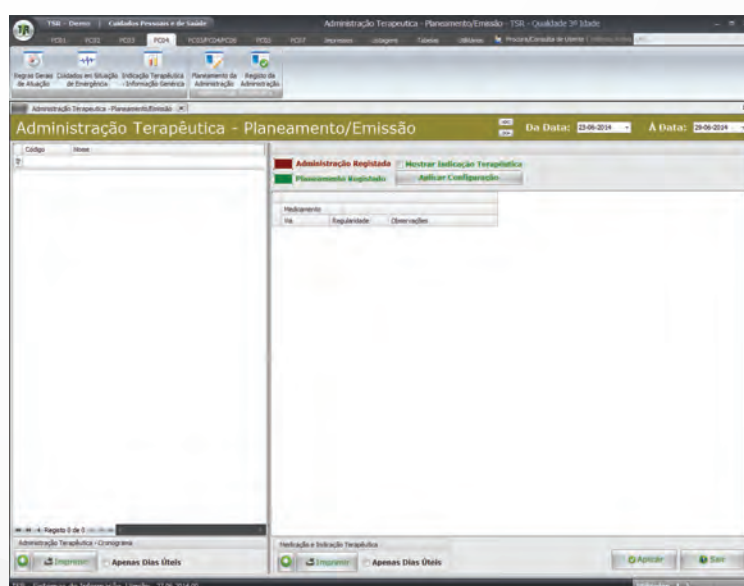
TSR - Demo | Cuidados Pessoais e de Saúde

Administração Terapeutica - Planeamento/Emissão - TSR - Qualidade 3ª Idade

FCD1 FCD2 FCD3 FCD4 FCD5/FCD6/FCD8 FCD3 FCD7 Impressos Listagens Tabelas Utilitários Procura/Consulta de Utente

Regras Gerais de Atuação | Cuidados em Situação de Emergência | Indicação Terapêutica - Informação Genérica | Planeamento da Administração | Registo da Administração

Administração Terapêutica - Planeamento/Emissão

Administração Terapêutica - Planeamento/Emissão

Da Data: 23-06-2014 À Data: 29-06-2014

Código Nome

Administração Registada
Mostrar Indicação Terapêutica
Planeamento Registado
Aplicar Configuração

Medicamento
Via Regularidade Observações

Registo 0 de 0

Administração Terapêutica - Cronograma

Imprimir Apenas Dias Úteis

Medicação e Indicação Terapêutica

Imprimir Apenas Dias Úteis

Aplicar Sair

TSR - Sistemas de Informação, Limita... 22-06-2014 05